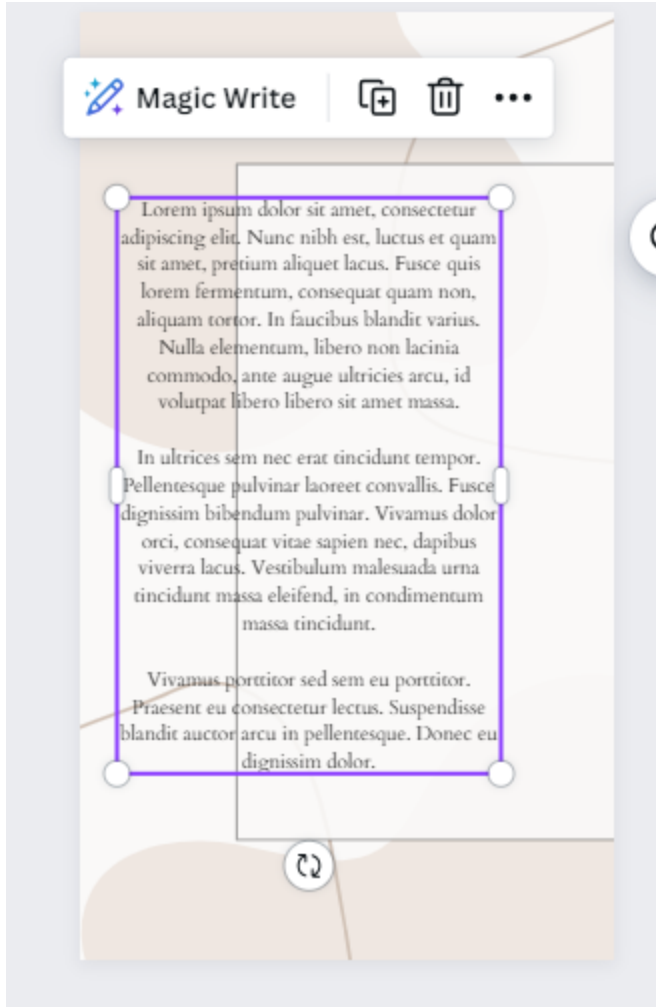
Magic Write

Lorem ipsum dolor sit amet, consectetur adipiscing elit. Nunc nibh est, luctus et quam sit amet, pretium aliquet lacus. Fusce quis lorem fermentum, consequat quam non, aliquam tortor. In faucibus blandit varius. Nulla elementum, libero non lacinia commodo, ante augue ultricies arcu, id volutpat libero libero sit amet massa.

In ultrices sem nec erat tincidunt tempor. Pellentesque pulvinar laoreet convallis. Fusce dignissim bibendum pulvinar. Vivamus dolor orci, consequat vitae sapien nec, dapibus viverra lacus. Vestibulum malesuada urna tincidunt massa eleifend, in condimentum massa tincidunt.

Vivamus porttitor sed sem eu porttitor. Praesent eu consectetur lectus. Suspendisse blandit auctor arcu in pellentesque. Donec eu dignissim dolor.